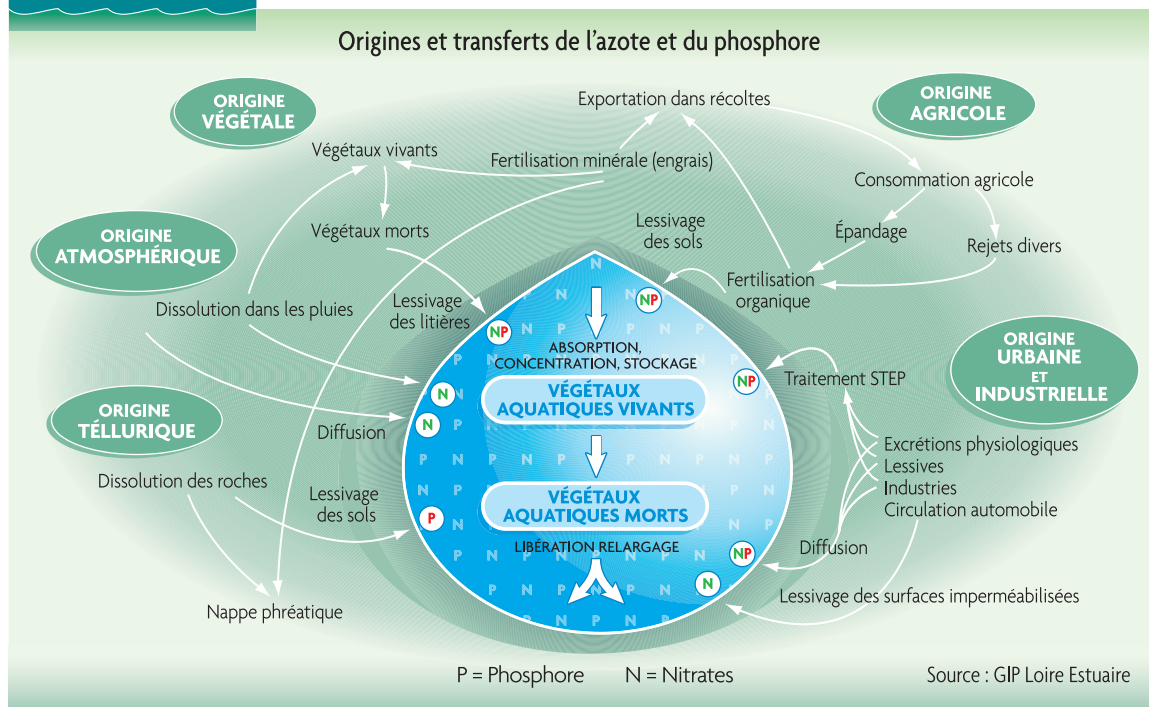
Origines et transferts de l'azote et du phosphore

ORIGINE VÉGÉTALE

ORIGINE AGRICOLE

ORIGINE ATMOSPHÉRIQUE

ORIGINE URBAINE ET INDUSTRIELLE

ORIGINE TÉLLURIQUE

Exportation dans récoltes

Végétaux vivants

Fertilisation minérale (engrais)

Consommation agricole

Végétaux morts

Lessivage des sols

Épandage

Rejets divers

Fertilisation organique

Dissolution dans les pluies

Lessivage des litières

NP

NP

ABSORPTION, CONCENTRATION, STOCKAGE

VÉGÉTAUX AQUATIQUES VIVANTS

NP

Traitement STEP

N

N

Diffusion

Excrétions physiologiques
Lessives
Industries
Circulation automobile

Dissolution des roches

Lessivage des sols

P

VÉGÉTAUX AQUATIQUES MORTS

LIBÉRATION RELARGAGE

NP

Diffusion

N

Nappe phréatique

Lessivage des surfaces imperméabilisées

P = Phosphore N = Nitrates

Source : GIP Loire Estuaire